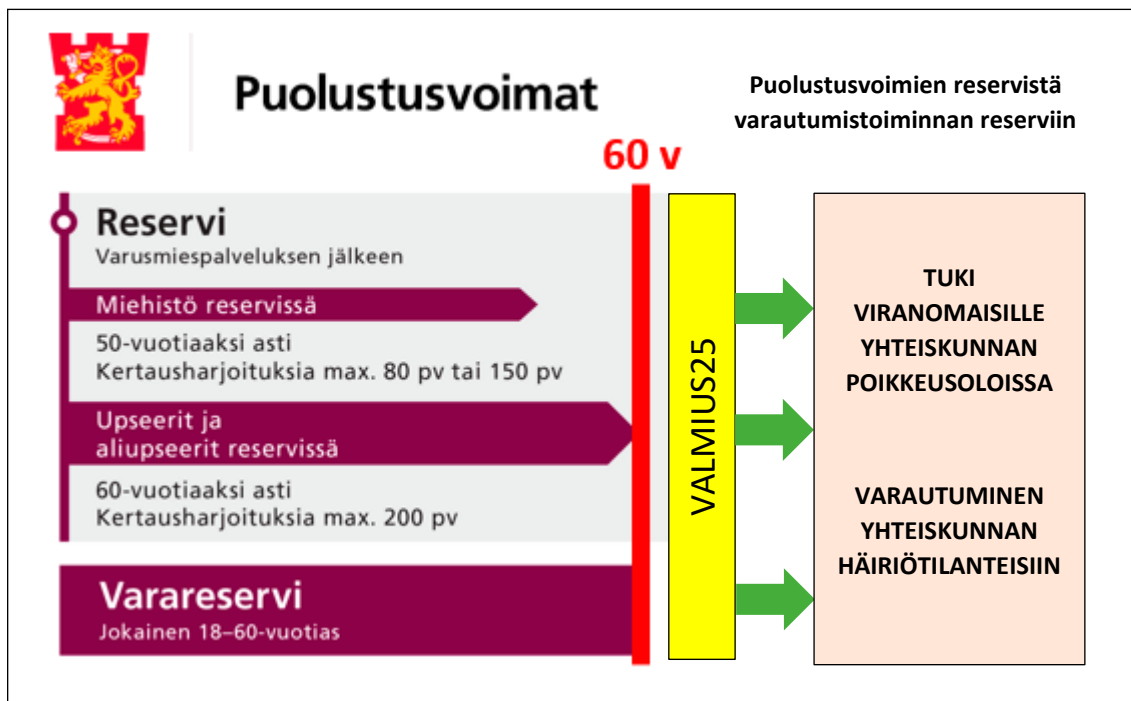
Puolustusvoimat

Puolustusvoimien reservistä varautumistoiminnan reserviin

60 v

Reservi
Varusmiespalveluksen jälkeen

Miehistö reservissä

50-vuotiaaksi asti
Kertausharjoituksia max. 80 pv tai 150 pv

Upseerit ja aliupseerit reservissä

60-vuotiaaksi asti
Kertausharjoituksia max. 200 pv

Varareservi
Jokainen 18–60-vuotias

VALMIUS25

TUKI VIRANOMAISILLE YHTEISKUNNAN POIKKEUSOLOISSA

VARAUTUMINEN YHTEISKUNNAN HÄIRIÖTILANTEISIIN